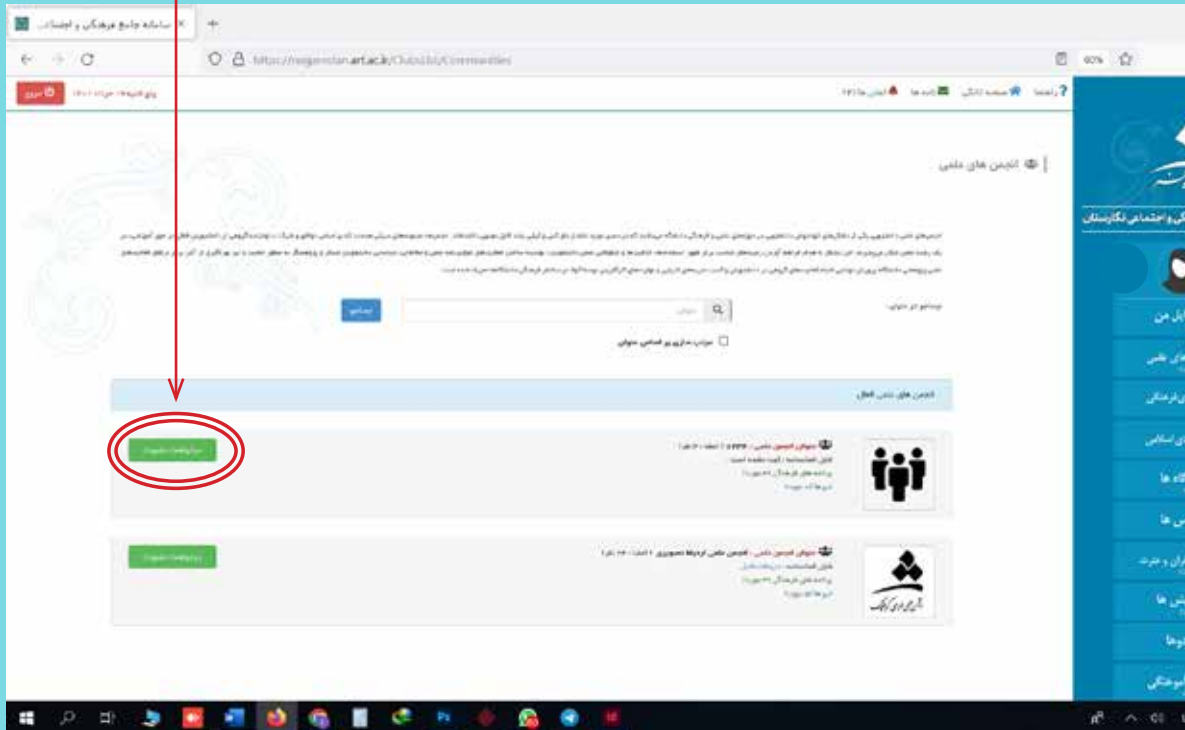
سامانه جامع فرهنگی و اجتماعی

https://negarestan.art.ac.ir/Clubs/Communities

خروج

انجمن های علمی

جستجو

عنوان

جستجو در عنوان:

انجمن های علمی فعال

ایجاد کاربری

ایجاد کاربری

عنوان انجمن علمی : انجمن علمی گرافیک

عنوان انجمن علمی : انجمن علمی ارتباط تصویری

فرهنگی و اجتماعی نگارستان

پروفایل من

انجمن های علمی

کانون فرهنگی

تشکل های اسلامی

نشریه ها

همایش ها

دانشجویان و عترت

جشنواره ها

اردوها

سرای دانشجو